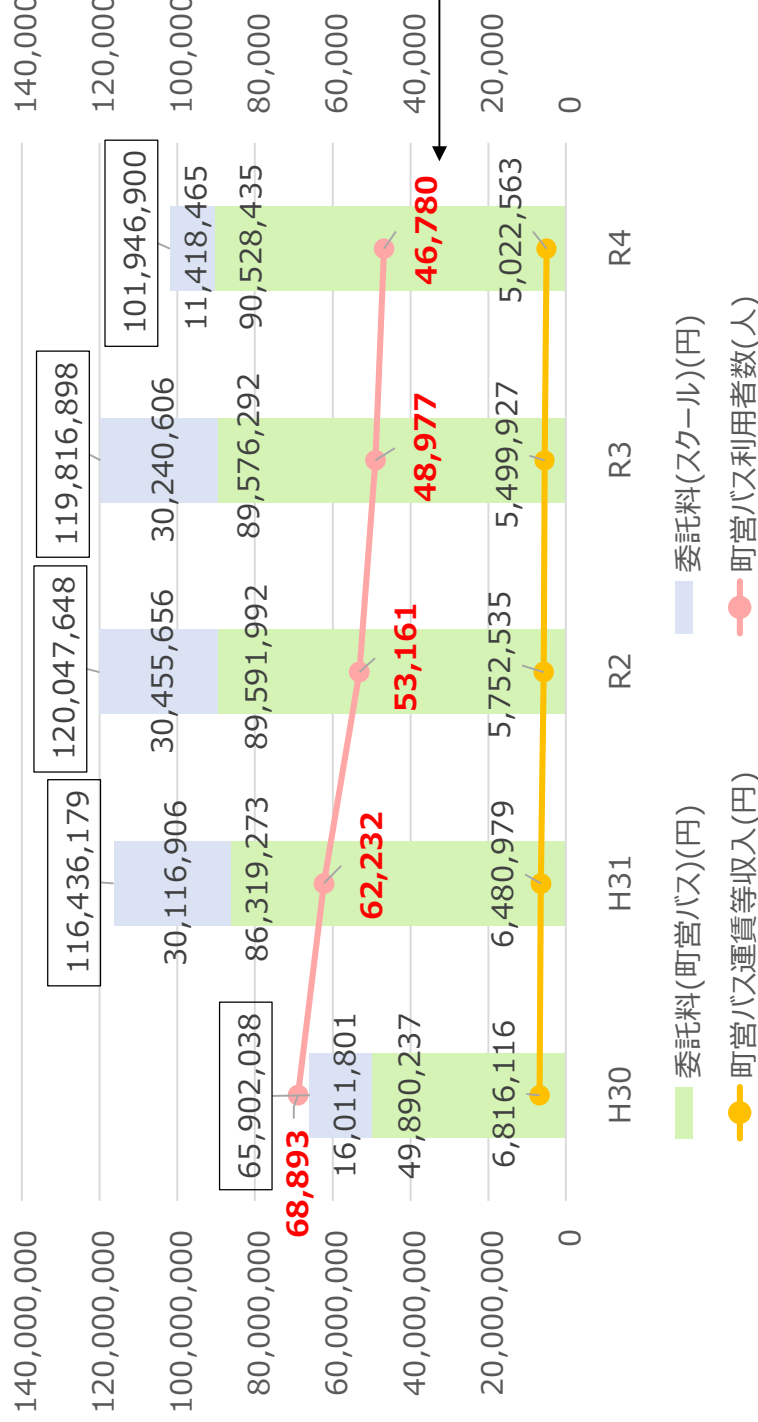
140,000,000
120,000,000
100,000,000
80,000,000
60,000,000
40,000,000
20,000,000
0

140,000
120,000
100,000
80,000
60,000
40,000
20,000
0

65,902,038
16,011,801
49,890,237
6,816,116
68,893
H30

116,436,179
30,116,906
86,319,273
6,480,979
62,232
H31

120,047,648
30,455,656
89,591,992
5,752,535
53,161
R2

119,816,898
30,240,606
89,576,292
5,499,927
48,977
R3

101,946,900
11,418,465
90,528,435
5,022,563
46,780
R4

委託料(町営バス)(円)
委託料(スクール)(円)
町営バス運賃等収入(円)
町営バス利用者数(人)